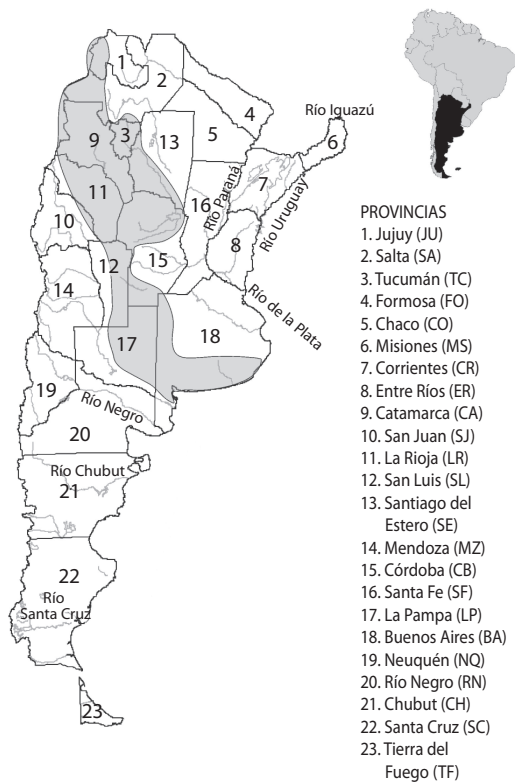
1
2
4
Río Iguazú
6
9
3
13
5
7
16
Río Paraná
Río Uruguay
11
10
8
12
15
Río de la Plata
14
18
17
19
Río Negro
20
Río Chubut
21
22
Río
Santa Cruz
23

PROVINCIAS
1. Jujuy (JU)
2. Salta (SA)
3. Tucumán (TC)
4. Formosa (FO)
5. Chaco (CO)
6. Misiones (MS)
7. Corrientes (CR)
8. Entre Ríos (ER)
9. Catamarca (CA)
10. San Juan (SJ)
11. La Rioja (LR)
12. San Luis (SL)
13. Santiago del Estero (SE)
14. Mendoza (MZ)
15. Córdoba (CB)
16. Santa Fe (SF)
17. La Pampa (LP)
18. Buenos Aires (BA)
19. Neuquén (NQ)
20. Río Negro (RN)
21. Chubut (CH)
22. Santa Cruz (SC)
23. Tierra del Fuego (TF)